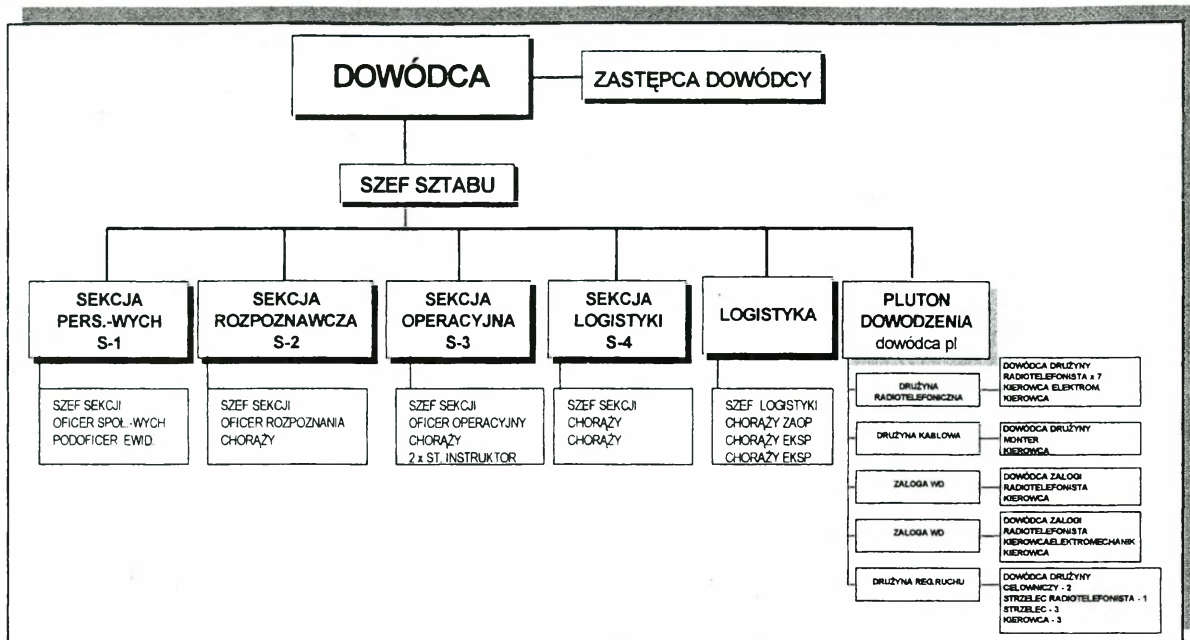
DOWÓDCA

ZASTĘPCA DOWÓDCY

SZEF SZTABU

SEKCJA PERS.-WYCH S-1

SZEF SEKCJI
OFICER SPOŁ.-WYCH
PODOFICER EWID.

SEKCJA ROZPOZNAWCZA S-2

SZEF SEKCJI
OFICER ROZPOZNANIA
CHORĄŻY

SEKCJA OPERACYJNA S-3

SZEF SEKCJI
OFICER OPERACYJNY
CHORĄŻY
2 x ST. INSTRUKTOR

SEKCJA LOGISTYKI S-4

SZEF SEKCJI
CHORĄŻY
CHORĄŻY

LOGISTYKA

SZEF LOGISTYKI
CHORĄŻY ZAOP
CHORĄŻY EKSP
CHORĄŻY EKSP

PLUTON DOWODZENIA
dowódca pl

DRUŻYNA RADIOTELEFONICZNA

DOWÓDCA DRUŻYNY
RADIOTELEFONISTA x 7
KIEROWCA ELEKTROM.
KIEROWCA

DRUŻYNA KABLOWA

DOWÓDCA DRUŻYNY
MONTER
KIEROWCA

ZAŁOGA WD

DOWÓDCA ZAŁOGI
RADIOTELEFONISTA
KIEROWCA

ZAŁOGA WD

DOWÓDCA ZAŁOGI
RADIOTELEFONISTA
KIEROWCA-ELEKTROMECHANIK
KIEROWCA

DRUŻYNA REG.RUCHU

DOWÓDCA DRUŻYNY
CELOWNICZY - 2
STRZELEC RADIOTELEFONISTA - 1
STRZELEC - 3
KIEROWCA - 3